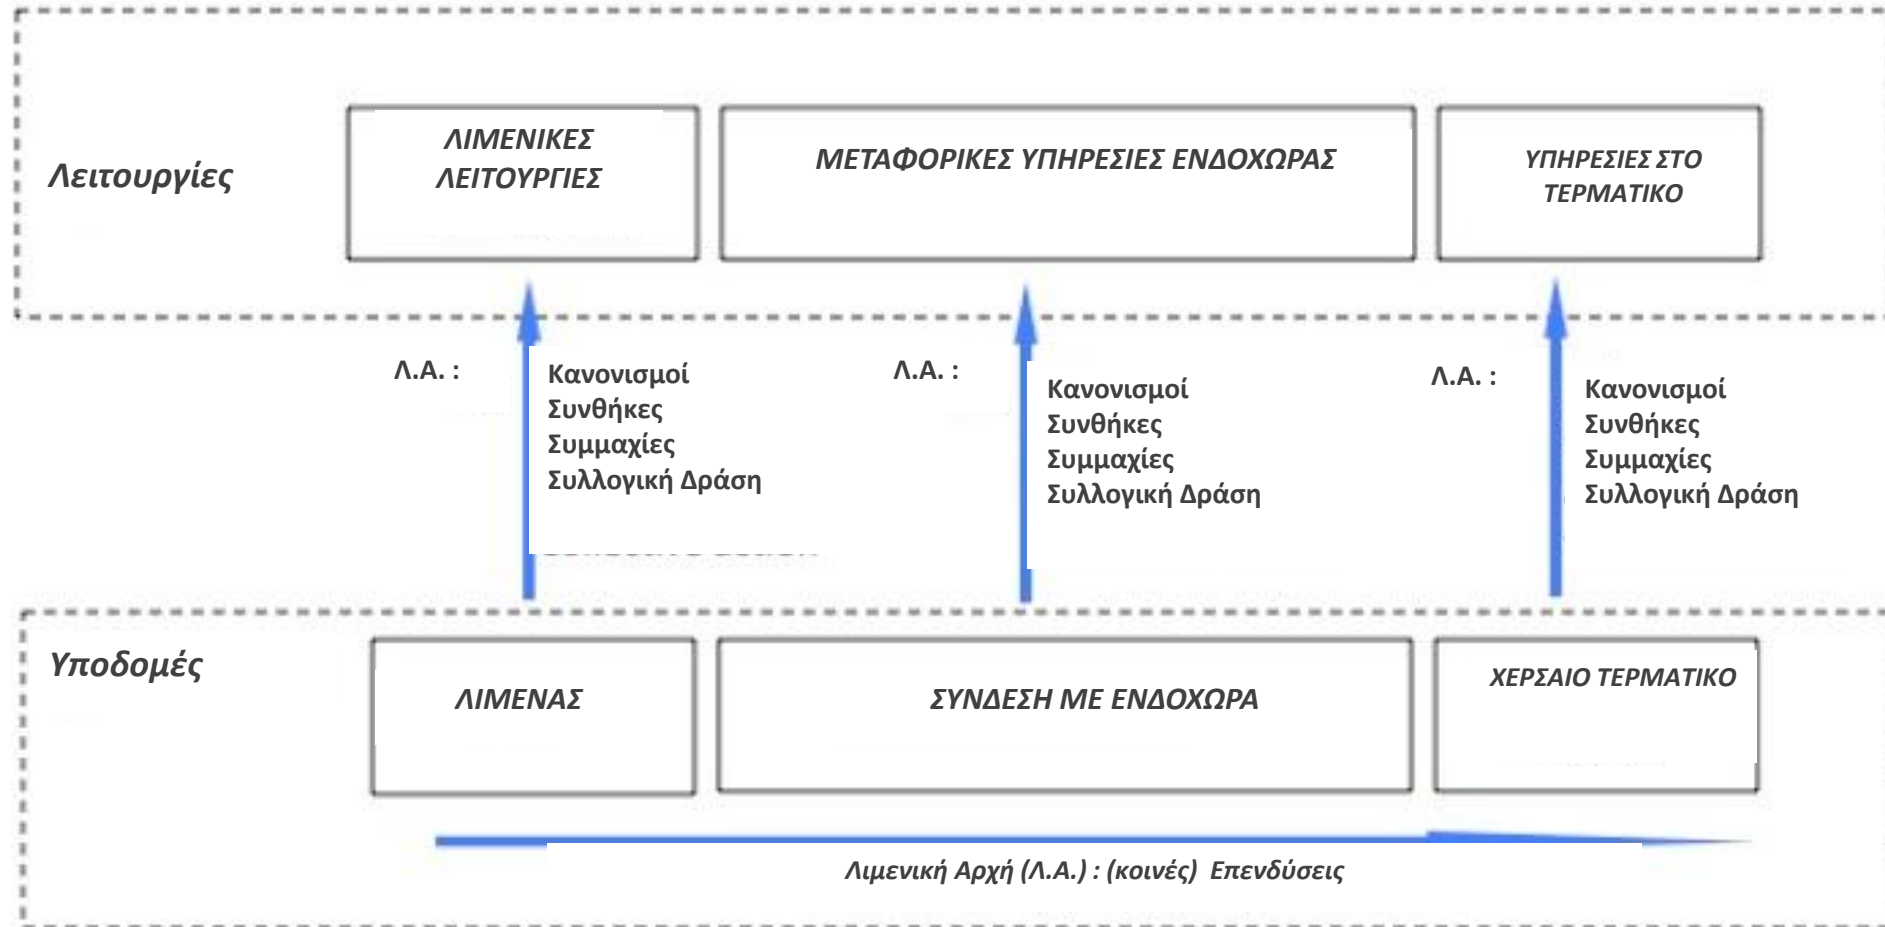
Λειτουργίες

ΛΙΜΕΝΙΚΕΣ ΛΕΙΤΟΥΡΓΙΕΣ

ΜΕΤΑΦΟΡΙΚΕΣ ΥΠΗΡΕΣΙΕΣ ΕΝΔΟΧΩΡΑΣ

ΥΠΗΡΕΣΙΕΣ ΣΤΟ ΤΕΡΜΑΤΙΚΟ

Λ.Α. :

Κανονισμοί
Συνθήκες
Συμμαχίες
Συλλογική Δράση

Λ.Α. :

Κανονισμοί
Συνθήκες
Συμμαχίες
Συλλογική Δράση

Λ.Α. :

Κανονισμοί
Συνθήκες
Συμμαχίες
Συλλογική Δράση

Υποδομές

ΛΙΜΕΝΑΣ

ΣΥΝΔΕΣΗ ΜΕ ΕΝΔΟΧΩΡΑ

ΧΕΡΣΑΙΟ ΤΕΡΜΑΤΙΚΟ

Λιμενική Αρχή (Λ.Α.) : (κοινές) Επενδύσεις